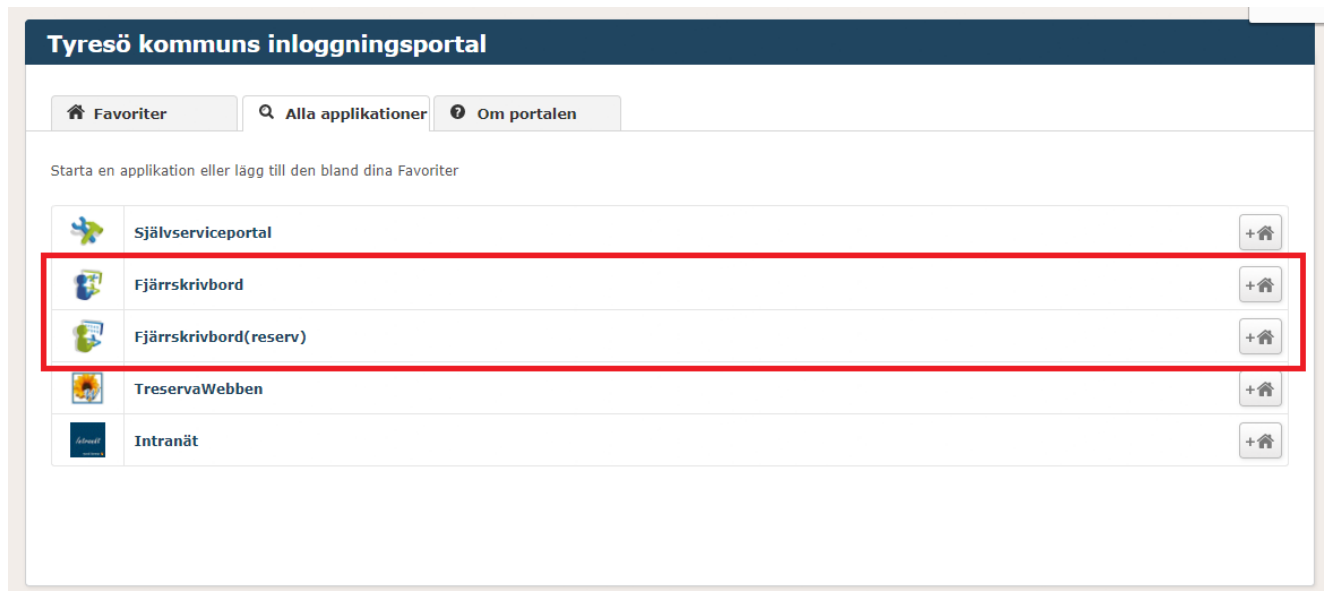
Tyresö kommuns inloggningsportal

Favoriter | Alla applikationer | Om portalen

Starta en applikation eller lägg till den bland dina Favoriter

Självserviceportal +

Fjärrskrivbord +

Fjärrskrivbord(reserv) +

TreservaWebben +

Intranät +